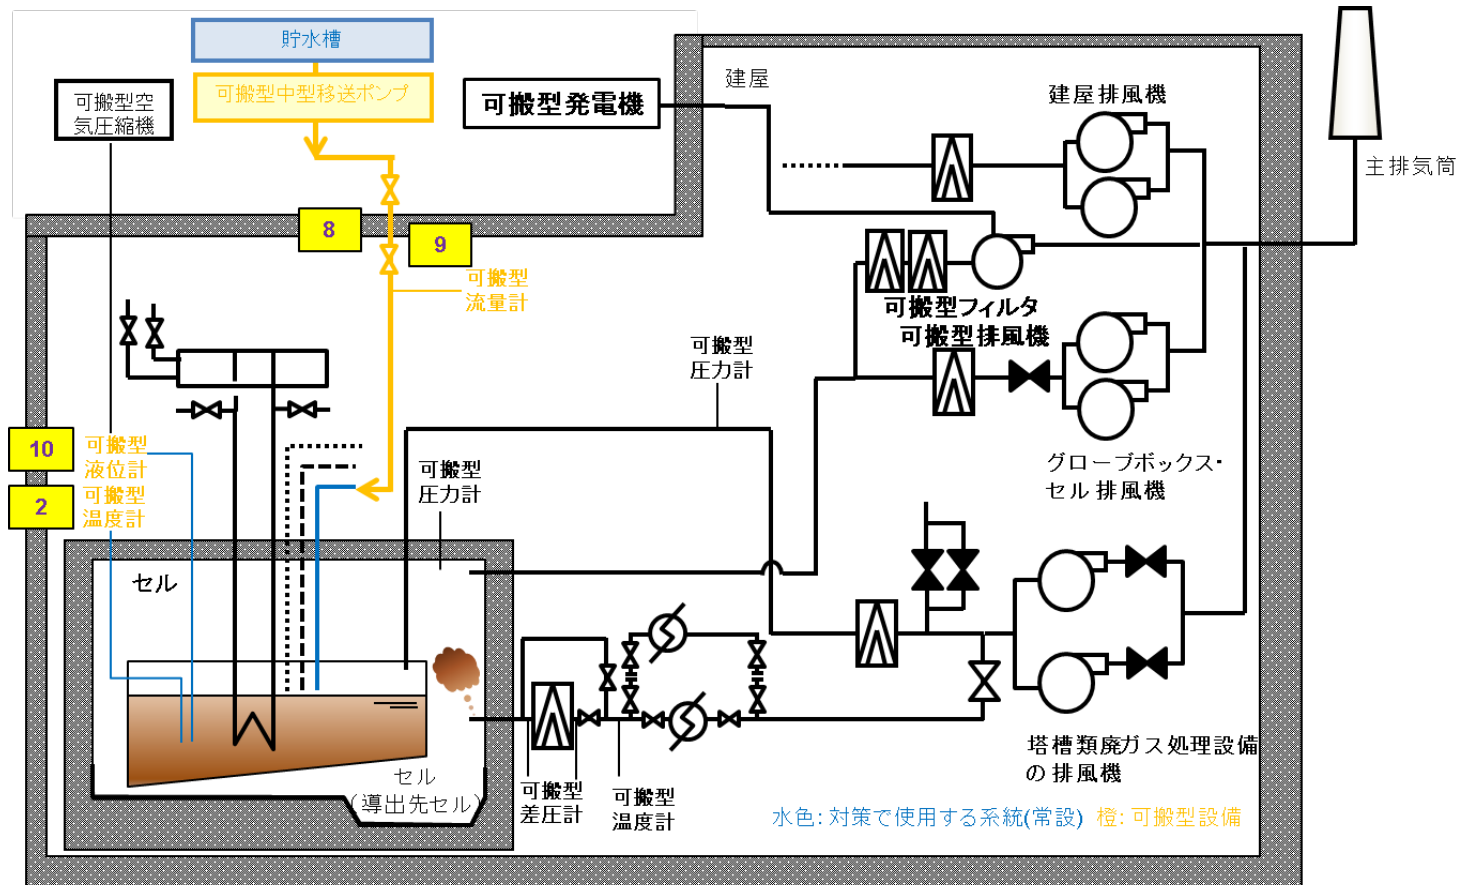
貯水槽

可搬型中型移送ポンプ

可搬型空気圧縮機

可搬型発電機

建屋

建屋排風機

主排気筒

8

9

可搬型流量計

可搬型フィルタ

可搬型排風機

可搬型圧力計

10

可搬型液位計

2

可搬型温度計

可搬型圧力計

グローブボックス・セル排風機

セル

セル（導出先セル）

可搬型差圧計

可搬型温度計

塔槽類廃ガス処理設備の排風機

水色：対策で使用する系統(常設)　橙：可搬型設備